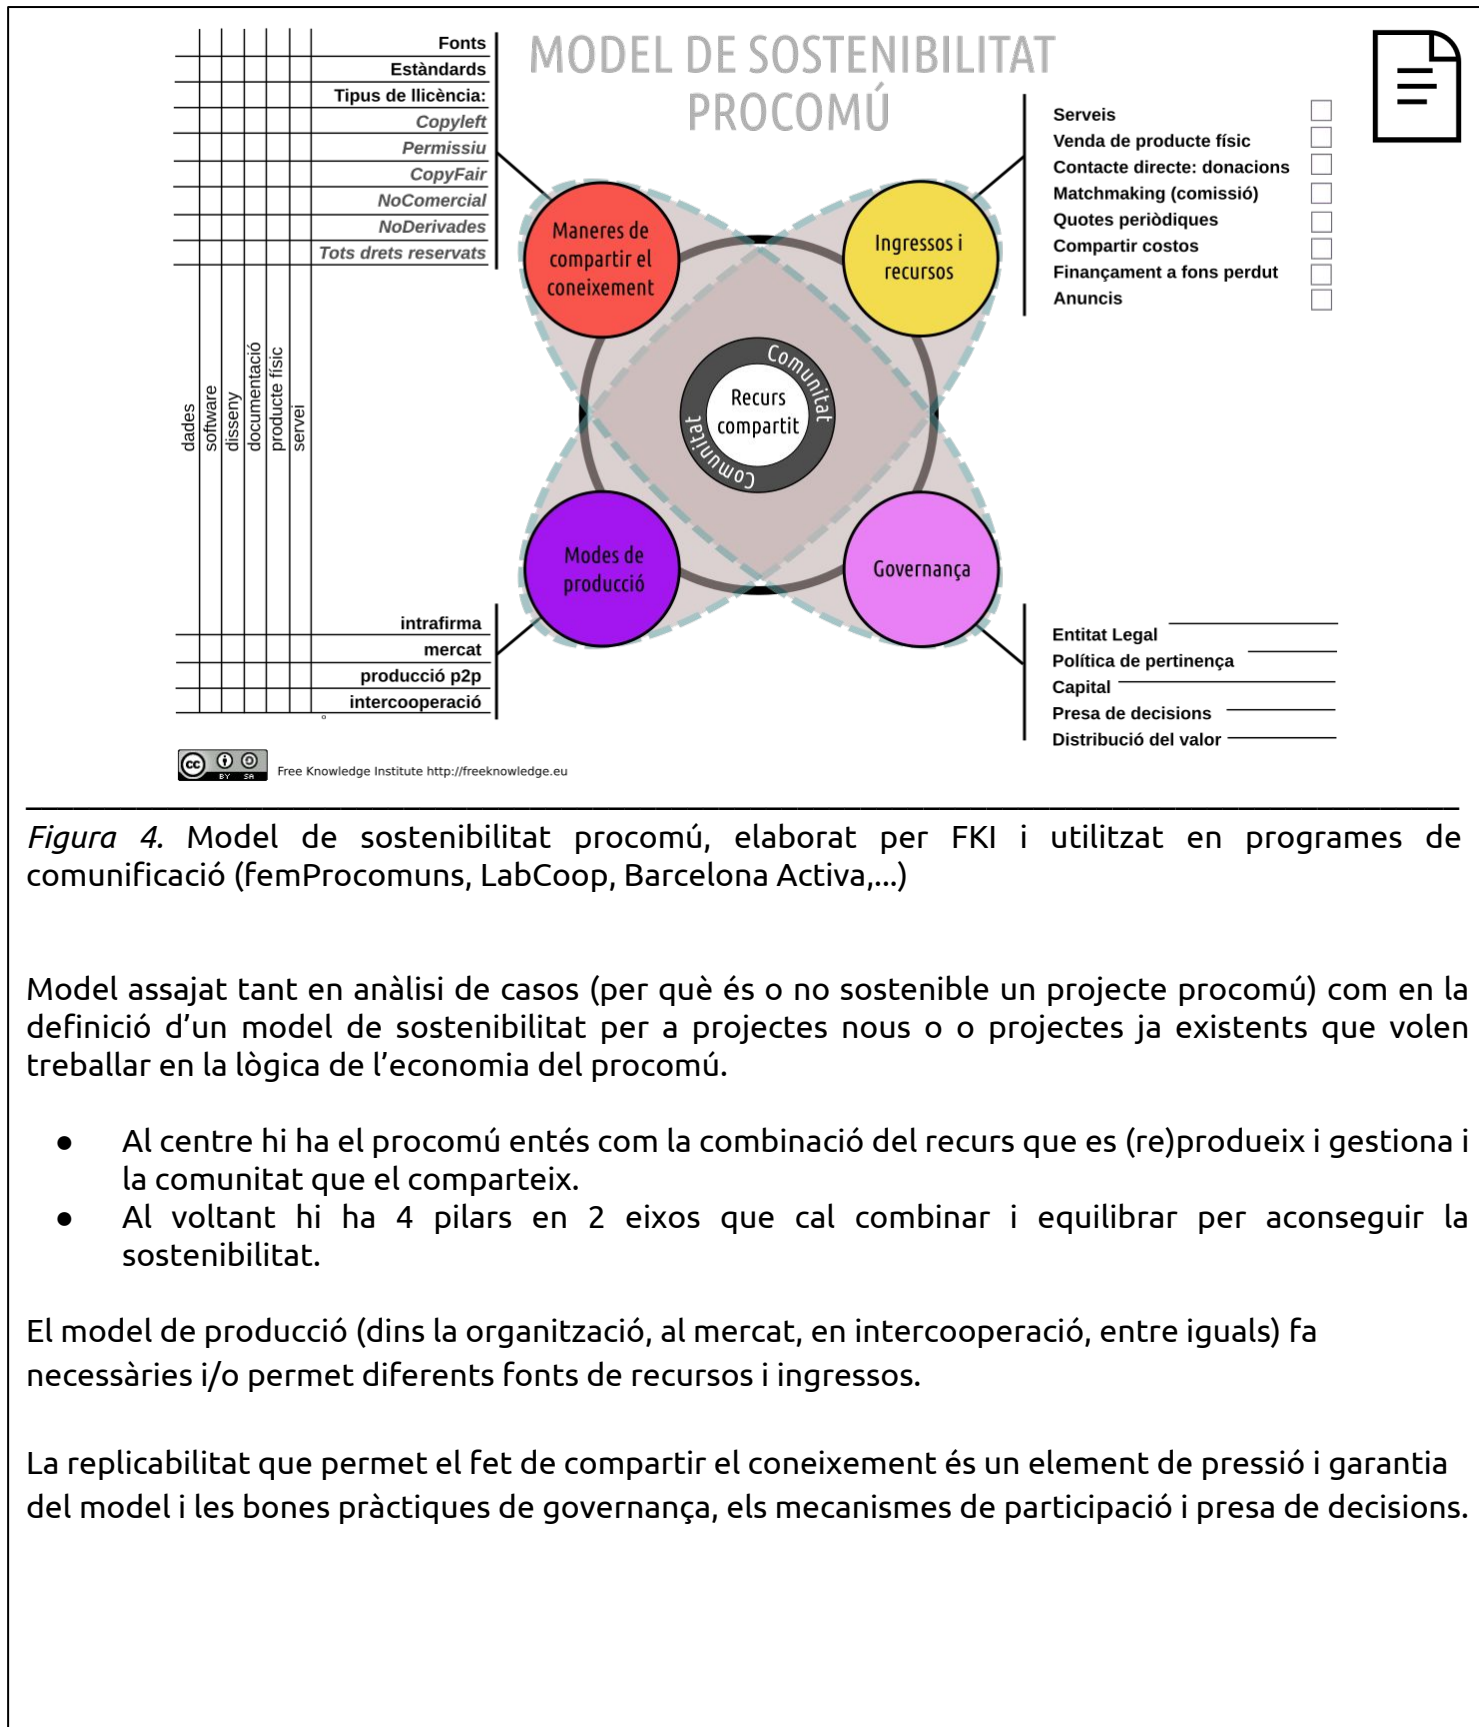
Fonts
Estàndards
Tipus de llicència:
Copyleft
Permissiu
CopyFair
NoComercial
NoDerivades
Tots drets reservats

MODEL DE SOSTENIBILITAT PROCOMÚ

Serveis
Venda de producte físic
Contacte directe: donacions
Matchmaking (comissió)
Quotes periòdiques
Compartir costos
Finançament a fons perdut
Anuncis

dades
software
disseny
documentació
producte físic
servei

Maneres de compartir el coneixement

Ingressos i recursos

Comunitat
Recurs compartit
Comunitat

Modes de producció

Governança

intrafirma
mercat
producció p2p
intercooperació

Entitat Legal
Política de pertinença
Capital
Presa de decisions
Distribució del valor

Free Knowledge Institute http://freeknowledge.eu

*Figura 4.* Model de sostenibilitat procomú, elaborat per FKI i utilitzat en programes de comunificació (femProcomuns, LabCoop, Barcelona Activa,...)

Model assajat tant en anàlisi de casos (per què és o no sostenible un projecte procomú) com en la definició d'un model de sostenibilitat per a projectes nous o o projectes ja existents que volen treballar en la lògica de l'economia del procomú.

● Al centre hi ha el procomú entés com la combinació del recurs que es (re)produeix i gestiona i la comunitat que el comparteix.
● Al voltant hi ha 4 pilars en 2 eixos que cal combinar i equilibrar per aconseguir la sostenibilitat.

El model de producció (dins la organització, al mercat, en intercooperació, entre iguals) fa necessàries i/o permet diferents fonts de recursos i ingressos.

La replicabilitat que permet el fet de compartir el coneixement és un element de pressió i garantia del model i les bones pràctiques de governança, els mecanismes de participació i presa de decisions.